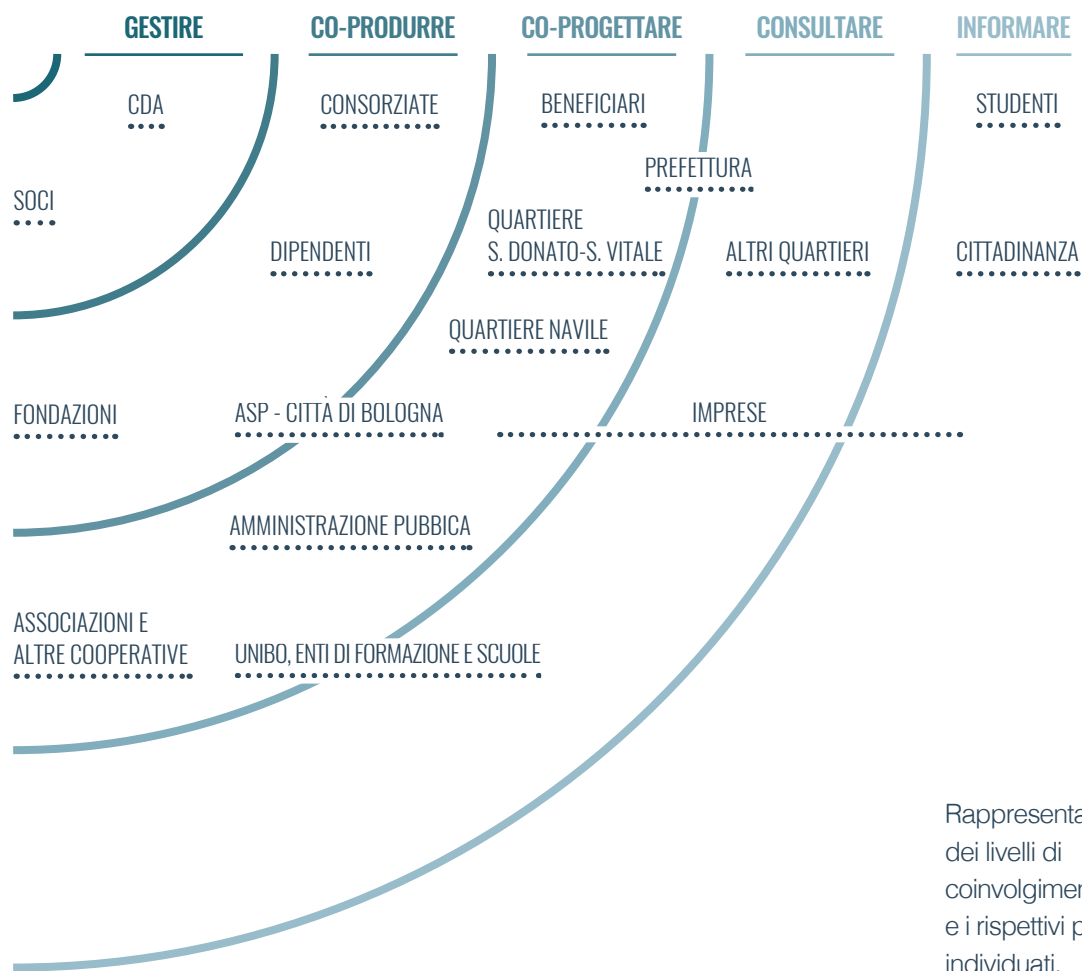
GESTIRE CO-PRODURRE CO-PROGETTARE CONSULTARE INFORMARE

CDA

CONSORZIATE

BENEFICIARI

STUDENTI

PREFETTURA

SOCI

QUARTIERE S. DONATO-S. VITALE

DIPENDENTI

ALTRI QUARTIERI

CITTADINANZA

QUARTIERE NAVILE

FONDAZIONI

ASP - CITTÀ DI BOLOGNA

IMPRESE

AMMINISTRAZIONE PUBBICA

ASSOCIAZIONI E ALTRE COOPERATIVE

UNIBO, ENTI DI FORMAZIONE E SCUOLE

Rappresenta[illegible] dei livelli di coinvolgimen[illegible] e i rispettivi p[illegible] individuati.